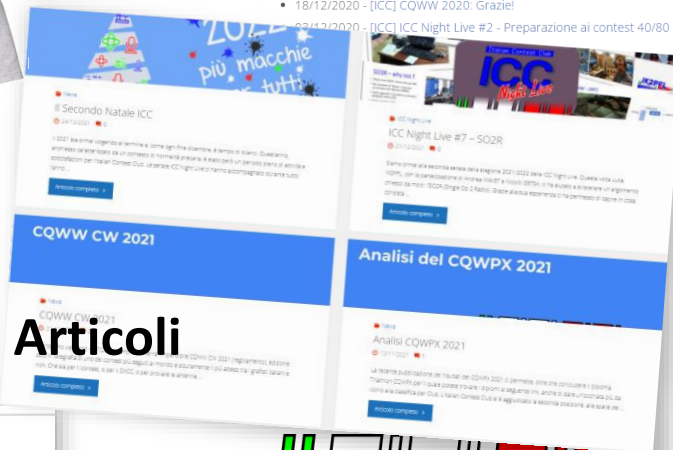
18/12/2020 - [ICC] CQWW 2020: Grazie!

03/12/2020 - [ICC] ICC Night Live #2 - Preparazione ai contest 40/80

2022
più macchie
per tutti

News

Il Secondo Natale ICC

24/12/2021 0

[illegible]

Articolo completo »

ICC Night Live

ICC Night Live #7 – SO2R

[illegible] 0

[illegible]

Articolo completo »

CQWW CW 2021

News

CQWW CW 2021

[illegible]

Articolo completo »

Analisi del CQWPX 2021

News

Analisi CQWPX 2021

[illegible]

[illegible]

Articolo completo »

Articoli